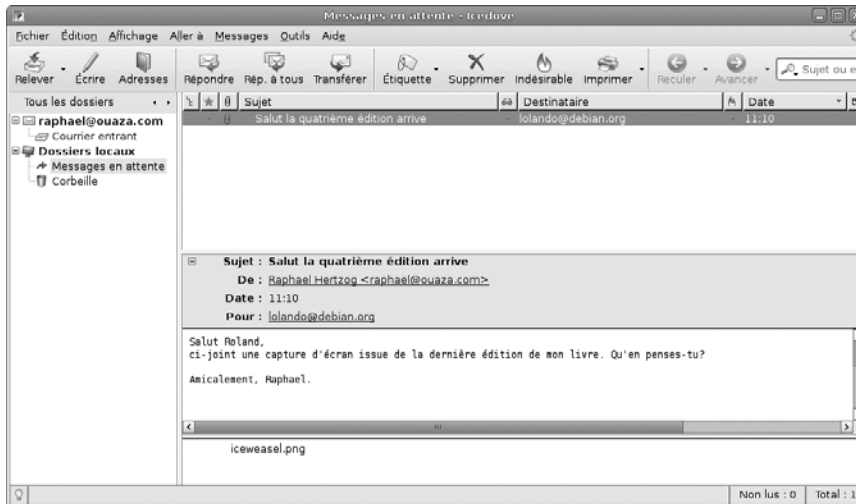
Messages en attente - Icedove

Fichier Édition Affichage Aller à Messages Outils Aide

Relever Écrire Adresses Répondre Rép. à tous Transférer Étiquette Supprimer Indésirable Imprimer Reculer Avancer Sujet ou e

Tous les dossiers

raphael@ouaza.com
Courrier entrant
Dossiers locaux
Messages en attente
Corbeille

| Sujet | Destinataire | Date |
|---|---|---|
| Salut la quatrième édition arrive | lolando@debian.org | 11:10 |

Sujet : Salut la quatrième édition arrive
De : Raphael Hertzog <raphael@ouaza.com>
Date : 11:10
Pour : lolando@debian.org

Salut Roland,
ci-joint une capture d'écran issue de la dernière édition de mon livre. Qu'en penses-tu?

Amicalement, Raphael.

iceweasel.png

Non lus : 0 Total : 1